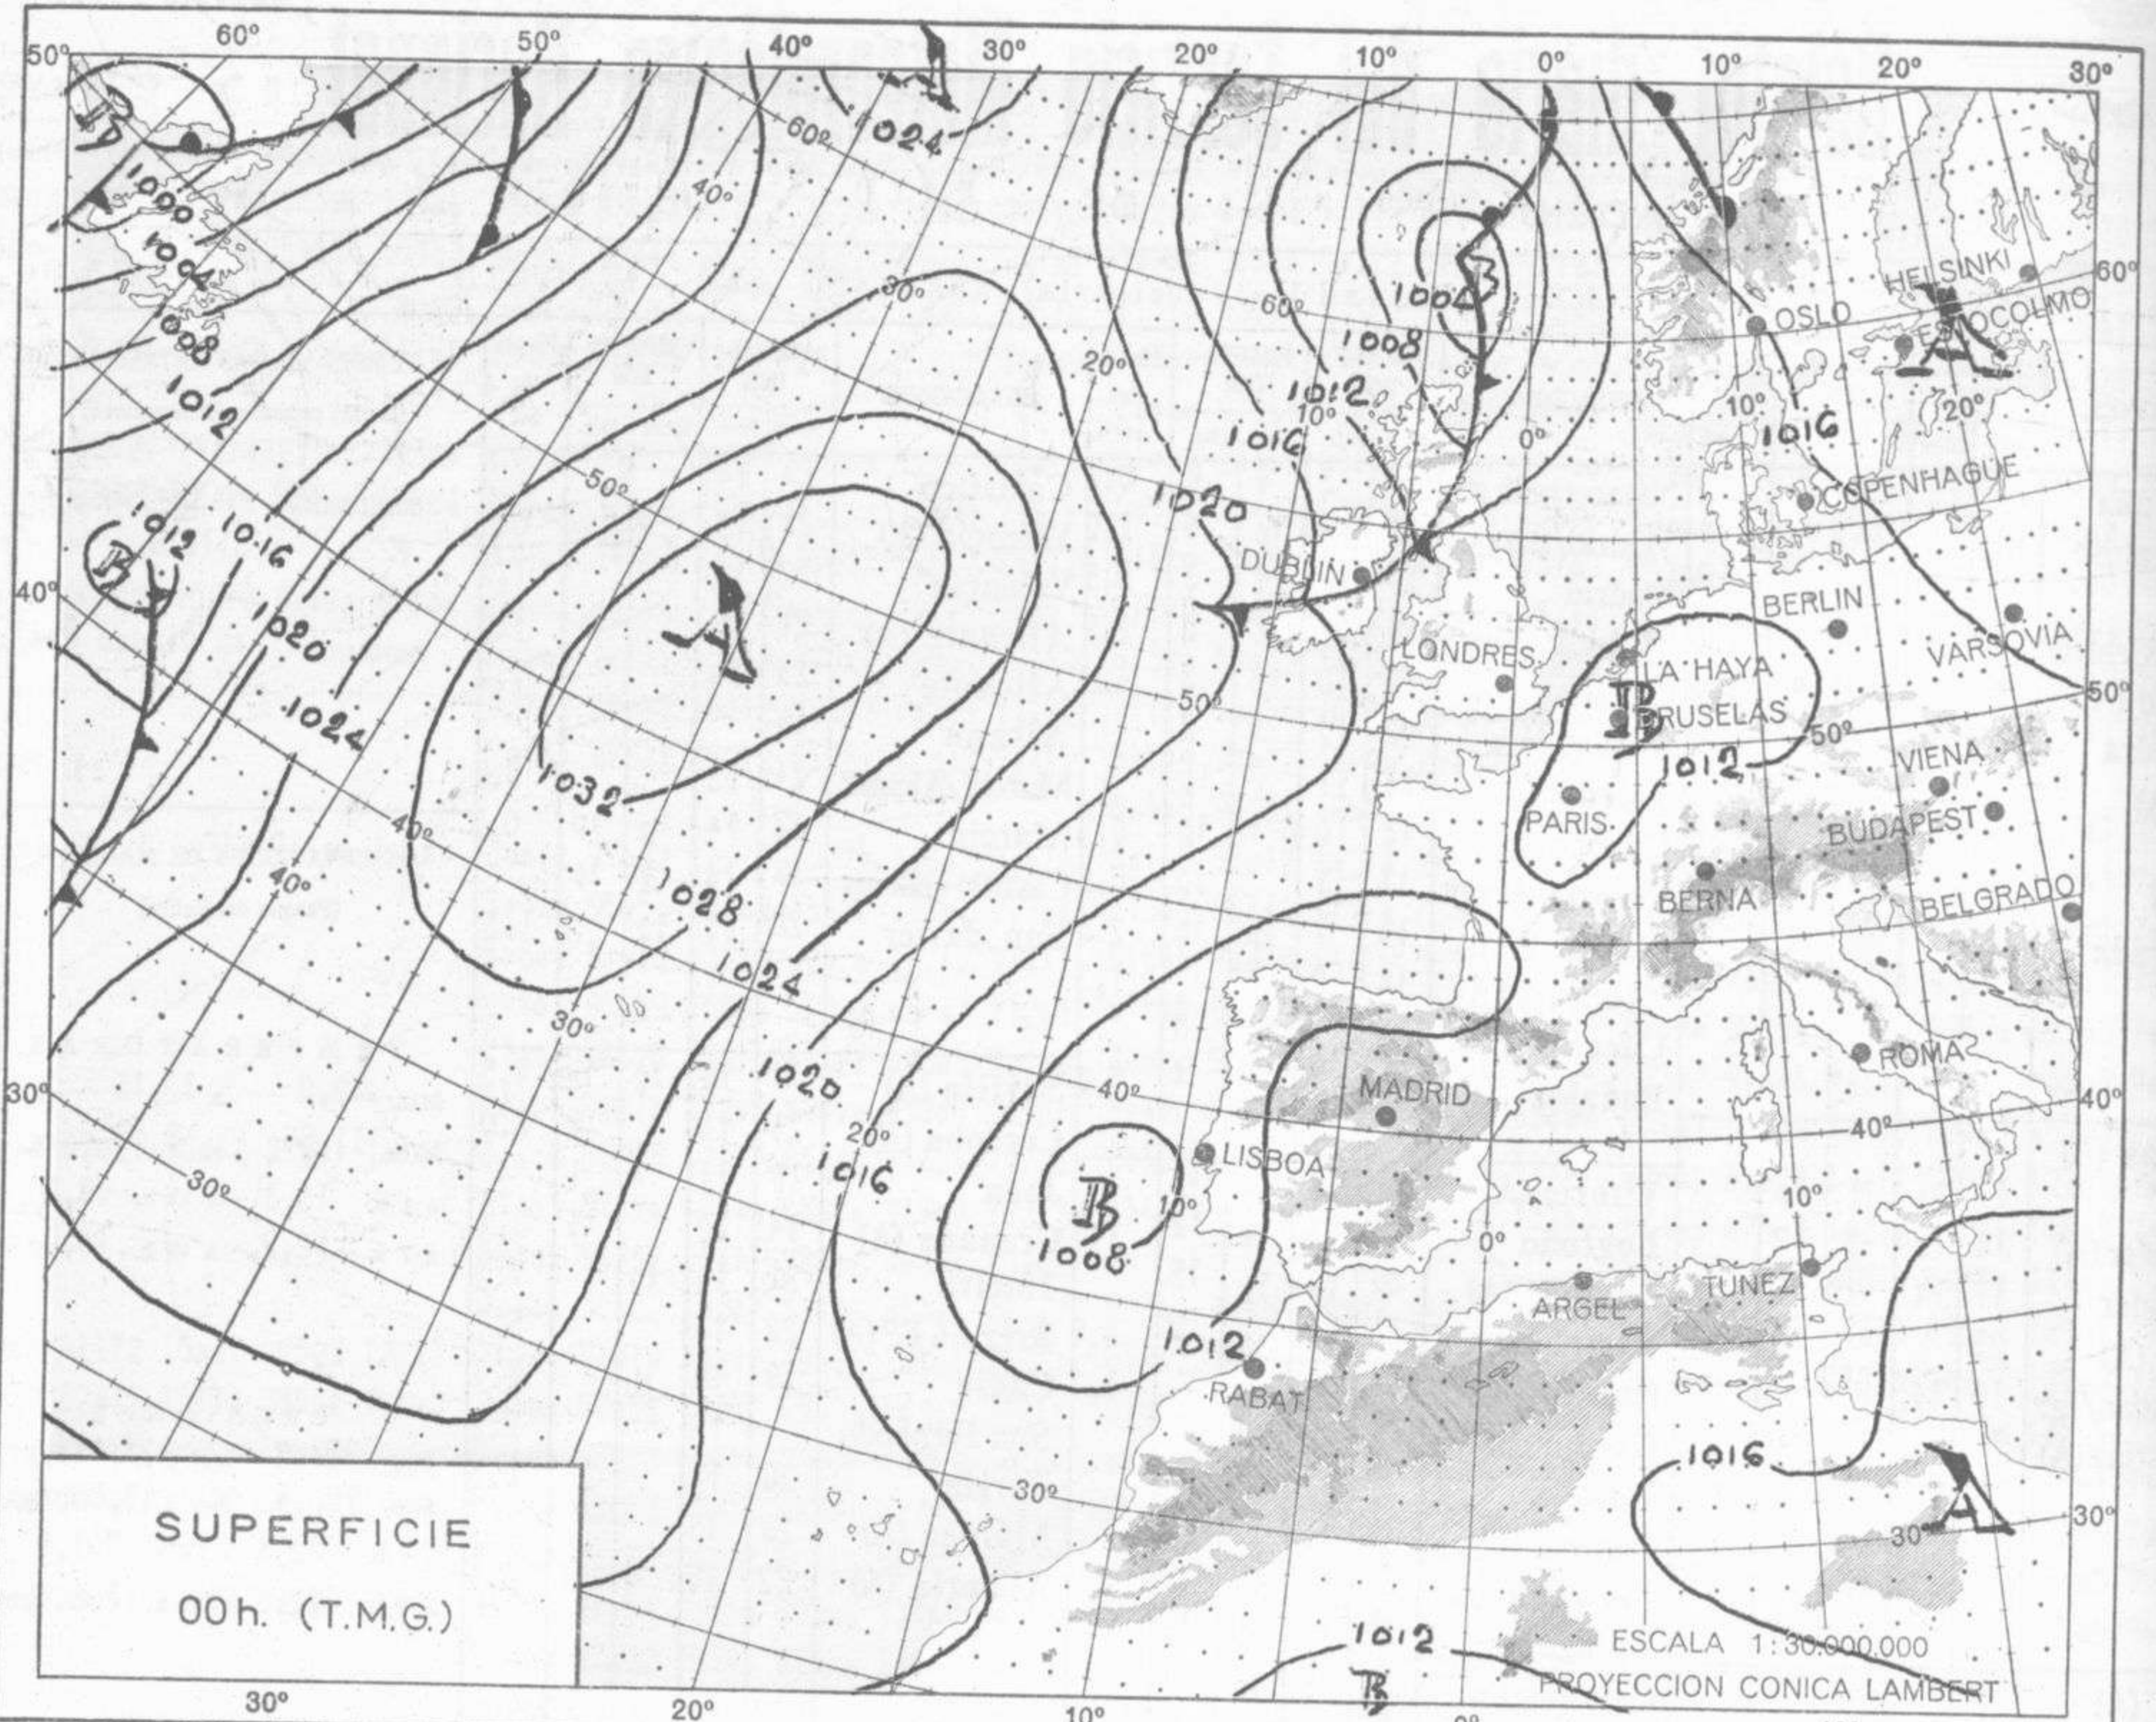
50° 60° 50° 40° 30° 20° 10° 0° 10° 20° 30°

60° 1024 40° 1000 1000 1004 1008 1012 30° 60° 1004 1008 B 20° 1012 10° 1016 0° 1020 50° HELSINKI OSLO ESTOCOLMO A 60° 10° 1016 20° COPENHAGUE

1012 B 1016 40° 1020 1024 A 1032 DUBLIN BERLIN VARSOVIA LONDRES LA HAYA B BRUSELAS 50° 50° 50° 1012 VIENA PARIS BUDAPEST 40° 40° 1028 BERNA BELGRADO 1024 30° 30° 1020 MADRID ROMA 40° 40° 40° 20° 1016 LISBOA 30° B 10° 10° 1008 0° ARGEL TUNEZ 1012 RABAT 1016 A 30° 30° 30° 1012 B

SUPERFICIE

00 h. (T.M.G.)

ESCALA 1: 30.000.000
PROYECCION CONICA LAMBERT

30° 20° 10° 0°